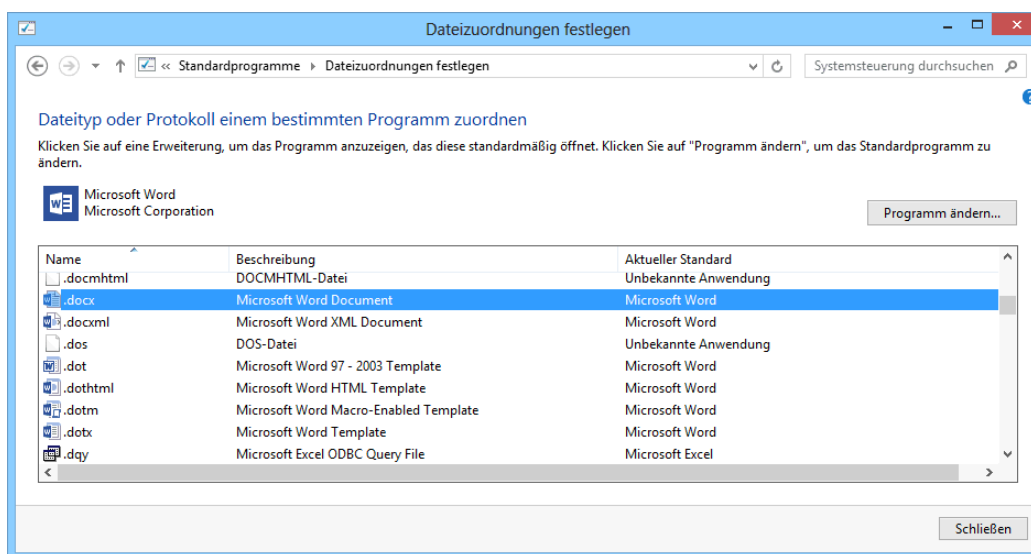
Dateizuordnungen festlegen

« Standardprogramme ▸ Dateizuordnungen festlegen

Systemsteuerung durchsuchen

Dateityp oder Protokoll einem bestimmten Programm zuordnen

Klicken Sie auf eine Erweiterung, um das Programm anzuzeigen, das diese standardmäßig öffnet. Klicken Sie auf "Programm ändern", um das Standardprogramm zu ändern.

Microsoft Word
Microsoft Corporation

Programm ändern...

| Name | Beschreibung | Aktueller Standard |
|---|---|---|
| .docmhtml | DOCMHTML-Datei | Unbekannte Anwendung |
| .docx | Microsoft Word Document | Microsoft Word |
| .docxml | Microsoft Word XML Document | Microsoft Word |
| .dos | DOS-Datei | Unbekannte Anwendung |
| .dot | Microsoft Word 97 - 2003 Template | Microsoft Word |
| .dothtml | Microsoft Word HTML Template | Microsoft Word |
| .dotm | Microsoft Word Macro-Enabled Template | Microsoft Word |
| .dotx | Microsoft Word Template | Microsoft Word |
| .dqy | Microsoft Excel ODBC Query File | Microsoft Excel |

Schließen